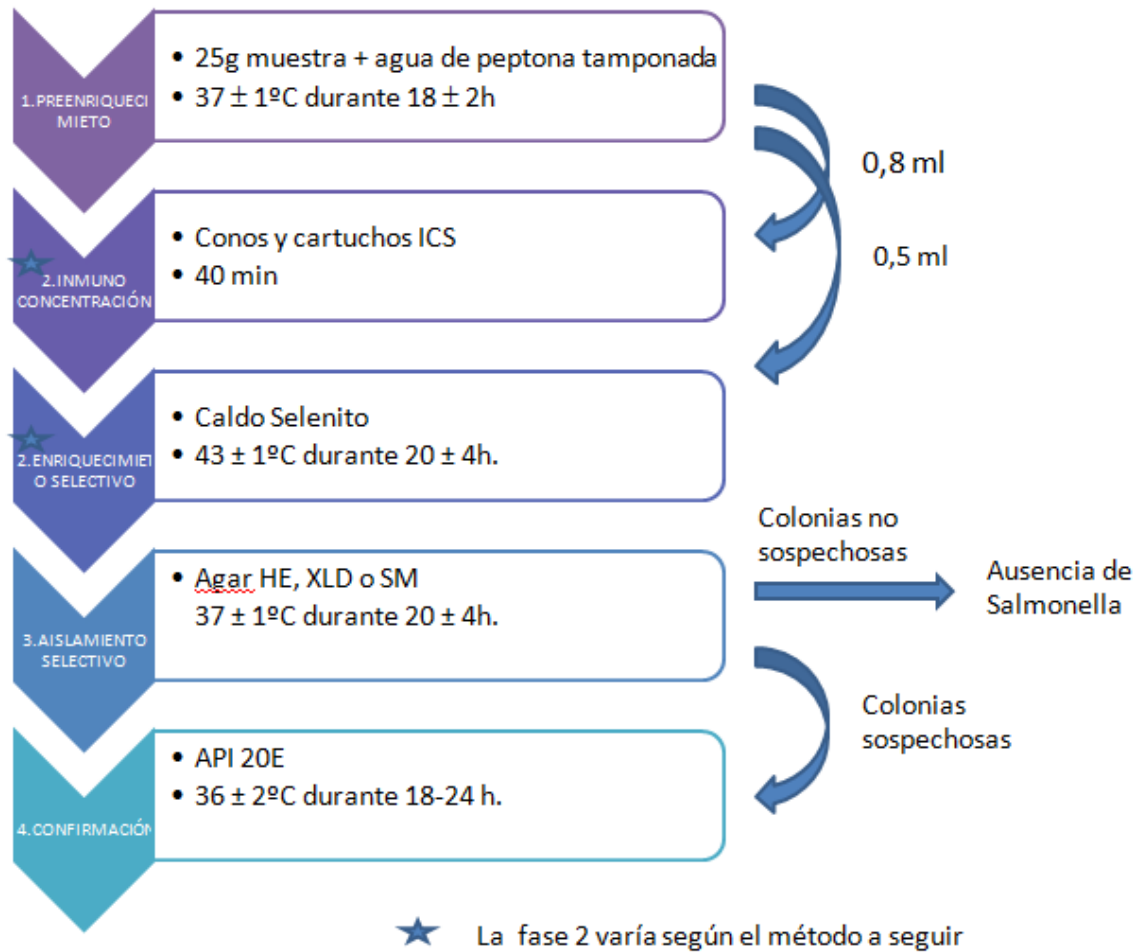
1.PREENRIQUECIMIETO

• 25g muestra + agua de peptona tamponada
• 37 ± 1ºC durante 18 ± 2h

0,8 ml

0,5 ml

2.INMUNO CONCENTRACIÓN

• Conos y cartuchos ICS
• 40 min

2.ENRIQUECIMIETO SELECTIVO

• Caldo Selenito
• 43 ± 1ºC durante 20 ± 4h.

3.AISLAMIENTO SELECTIVO

• Agar HE, XLD o SM
37 ± 1ºC durante 20 ± 4h.

Colonias no sospechosas

Ausencia de Salmonella

Colonias sospechosas

4.CONFIRMACIÓN

• API 20E
• 36 ± 2ºC durante 18-24 h.

La fase 2 varía según el método a seguir